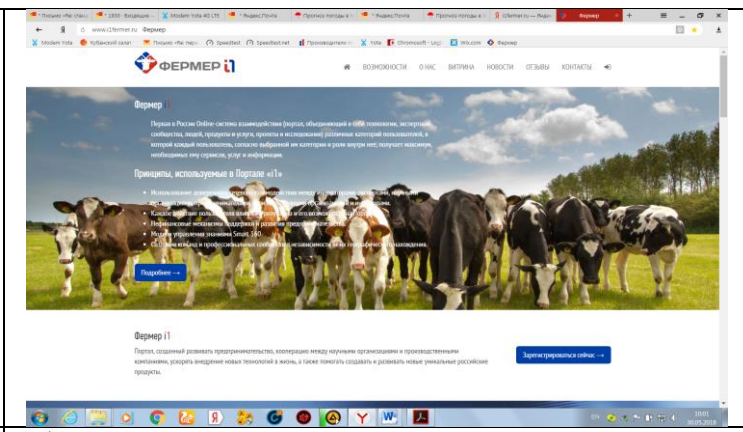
Письмо «Re: стат» | 1000 · Входящие | Modem Yota 4G LTE | Яндекс.Почта | Прогноз погоды в | Яндекс.Почта | Прогноз погоды в | i1fermer.ru — Яндекс | Фермер

www.i1fermer.ru Фермер

Modem Yota | Кубанский салат | Письмо «Re: пер» | Speedtest | Speedtest.net | Производители | Yota | Chromosoft | Wix.com | Фермер

ФЕРМЕР i1

ВОЗМОЖНОСТИ О НАС ВИТРИНА НОВОСТИ ОТЗЫВЫ КОНТАКТЫ

Фермер

Первая в России Online-система взаимодействия (портал, объединяющий в себе технологии, экспертные сообщества, людей, продукты и услуги, проекты и исследования) различных категорий пользователей, в котором каждый пользователь, согласно выбранной им категории и роли внутри нее, получает максимум необходимых ему сервисов, услуг и информации.

Принципы, используемые в Портале «i1»

• Использование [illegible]
• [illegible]
• Каждый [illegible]
• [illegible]
• Модель управления знаниями Smart 160.
• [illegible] независимо от их географического нахождения.

Подробнее →

Фермер i1

Портал, созданный развивать предпринимательство, кооперацию между научными организациями и производственными компаниями, ускорять внедрение новых технологий в жизнь, а также помогать создавать и развивать новые уникальные российские продукты.

Зарегистрироваться сейчас →

10:01
30.05.2018